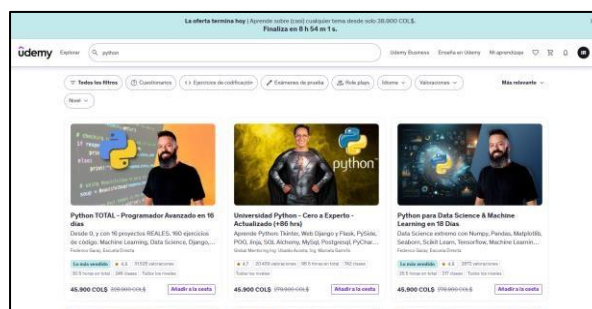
La oferta termina hoy | Aprende sobre (casi) cualquier tema desde solo 38.900 COL$. Finaliza en 8 h 54 m 1 s.

Udemy Explorar python Udemy Business Enseña en Udemy Mi aprendizaje

Todos los filtros Cuestionarios Ejercicios de codificación Exámenes de prueba Role plays Idioma Valoraciones Más relevante

Nivel

Python TOTAL - Programador Avanzado en 16 días
Desde 0, y con 16 proyectos REALES. 160 ejercicios de código. Machine Learning, Data Science, Django, ...
Federico Garay, Escuela Directa
Lo más vendido 4.6 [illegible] valoraciones
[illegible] horas en total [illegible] clases Todos los niveles
45.900 COL$ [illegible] COL$ Añadir a la cesta

Universidad Python - Cero a Experto - Actualizado (+86 hrs)
Aprende Python: Tkinter, Web Django y Flask, PySide, POO, Jinja, SQL Alchemy, MySql, Postgresql, PyChar...
Global Mentoring, Ubaldo Acosta, Ing. Marcela Gamiño
4.7 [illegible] valoraciones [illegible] horas en total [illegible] clases
Todos los niveles
45.900 COL$ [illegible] COL$ Añadir a la cesta

Python para Data Science & Machine Learning en 16 Días
Data Science extremo con Numpy, Pandas, Matplotlib, Seaborn, Scikit Learn, Tensorflow, Machine Learnin...
Federico Garay, Escuela Directa
Lo más vendido 4.6 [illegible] valoraciones
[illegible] horas en total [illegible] clases Todos los niveles
45.900 COL$ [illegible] COL$ Añadir a la cesta